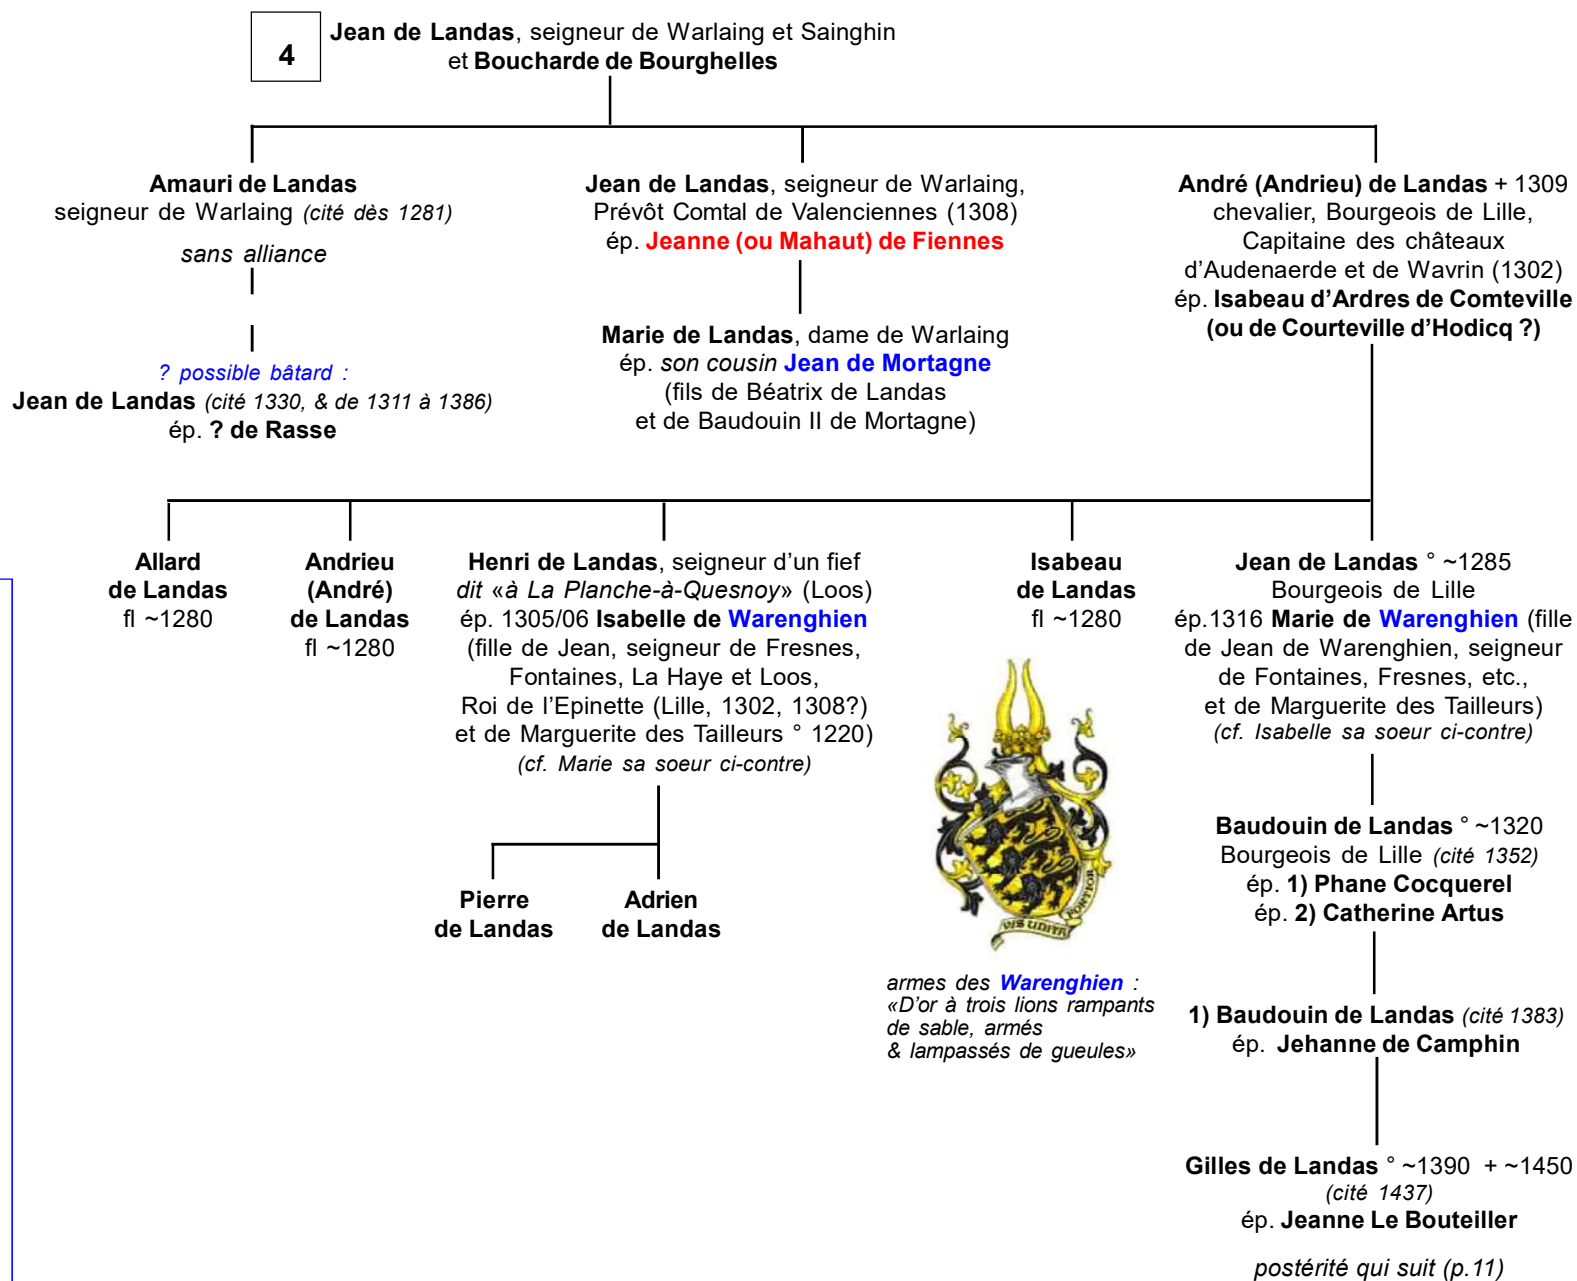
4

**Jean de Landas**, seigneur de Warlaing et Sainghin
et **Boucharde de Bourghelles**

**Amauri de Landas**
seigneur de Warlaing *(cité dès 1281)*

*sans alliance*

*? possible bâtard :*
**Jean de Landas** *(cité 1330, & de 1311 à 1386)*
ép. **? de Rasse**

**Jean de Landas**, seigneur de Warlaing,
Prévôt Comtal de Valenciennes (1308)
ép. **Jeanne (ou Mahaut) de Fiennes**

**Marie de Landas**, dame de Warlaing
ép. *son cousin* **Jean de Mortagne**
(fils de Béatrix de Landas
et de Baudouin II de Mortagne)

**André (Andrieu) de Landas** + 1309
chevalier, Bourgeois de Lille,
Capitaine des châteaux
d'Audenaerde et de Wavrin (1302)
ép. **Isabeau d'Ardres de Comteville**
**(ou de Courteville d'Hodicq ?)**

**Allard**
**de Landas**
fl ~1280

**Andrieu**
**(André)**
**de Landas**
fl ~1280

**Henri de Landas**, seigneur d'un fief
*dit «à La Planche-à-Quesnoy»* (Loos)
ép. 1305/06 **Isabelle de Warenghien**
(fille de Jean, seigneur de Fresnes,
Fontaines, La Haye et Loos,
Roi de l'Epinette (Lille, 1302, 1308?)
et de Marguerite des Tailleurs ° 1220)
*(cf. Marie sa soeur ci-contre)*

**Pierre**
**de Landas**

**Adrien**
**de Landas**

**Isabeau**
**de Landas**
fl ~1280

VIS UNITA FORTIOR

*armes des* ***Warenghien*** *:*
*«D'or à trois lions rampants de sable, armés & lampassés de gueules»*

**Jean de Landas** ° ~1285
Bourgeois de Lille
ép.1316 **Marie de Warenghien** (fille
de Jean de Warenghien, seigneur
de Fontaines, Fresnes, etc.,
et de Marguerite des Tailleurs)
*(cf. Isabelle sa soeur ci-contre)*

**Baudouin de Landas** ° ~1320
Bourgeois de Lille *(cité 1352)*
ép. **1) Phane Cocquerel**
ép. **2) Catherine Artus**

**1) Baudouin de Landas** *(cité 1383)*
ép. **Jehanne de Camphin**

**Gilles de Landas** ° ~1390 + ~1450
*(cité 1437)*
ép. **Jeanne Le Bouteiller**

*postérité qui suit (p.11)*